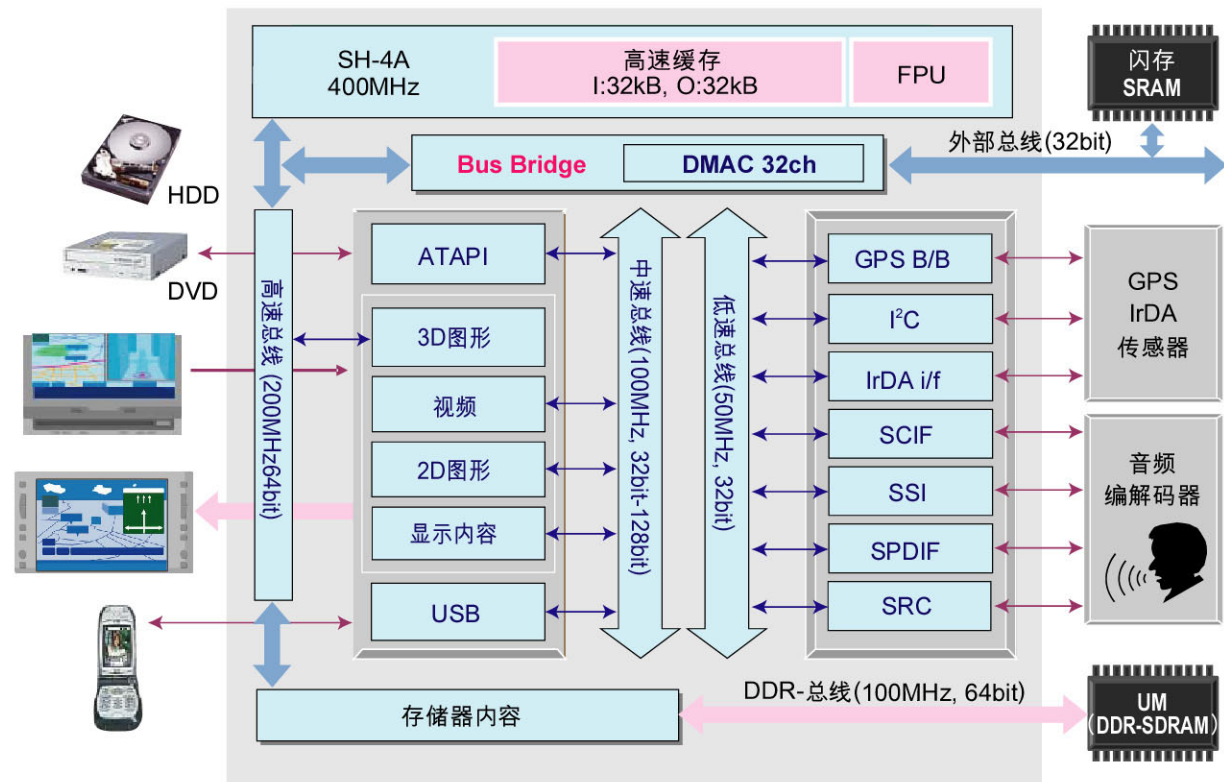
SH-4A
400MHz

高速缓存
I:32kB, O:32kB

FPU

闪存
SRAM

外部总线(32bit)

Bus Bridge

DMAC 32ch

HDD

DVD

高速总线 (200MHz64bit)

ATAPI

3D图形

视频

2D图形

显示内容

USB

中速总线(100MHz, 32bit-128bit)

低速总线(50MHz, 32bit)

GPS B/B

$I^2C$

IrDA i/f

SCIF

SSI

SPDIF

SRC

GPS
IrDA
传感器

音频
编解码器

DDR-总线(100MHz, 64bit)

存储器内容

UM
(DDR-SDRAM)